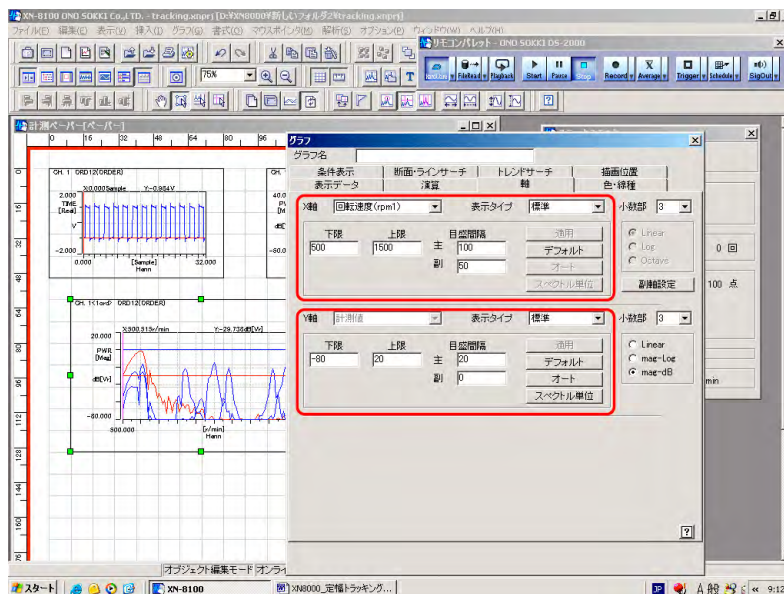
XN-8100 ONO SOKKI Co.,LTD. - tracking.xmprj [D:¥XN8000¥新しいフォルダ2¥tracking.xmprj]

ファイル(F) 編集(E) 表示(V) 挿入(I) グラフ(G) 書式(O) マウスポインタ(M) 解析(S) オプション(P) ウィンドウ(W) ヘルプ(H)

リモコンパレット - ONO SOKKI DS-2000

FileRead Playback Start Pause Stop Record Average Trigger Schedule SigOut

75%

計測ペーパー[ペーパー]

16 32 48 64 80 96

CH. 1 ORD12(ORDER)
X:0.000Sample Y:-0.864V
2.000
TIME [Real]
V
-2.000
0.000 [Sample] Hann 32.000

CH. 1(1ord)* ORD12(ORDER)
X:500.513r/min Y:-29.736dB[V]
20.000
PWR [Mag]
dB[V]
-80.000
500.000 [r/min] Hann

グラフ

グラフ名

条件表示 | 断面・ラインサーチ | トレンドサーチ | 描画位置
表示データ | 演算 | 軸 | 色・線種

X軸 回転速度(rpm1) 表示タイプ 標準 小数部 3
下限 上限 目盛間隔
500 1500 主 100
副 50
適用
デフォルト
オート
スペクトル単位
Linear
Log
Octave
0 回
副軸設定
100 点

Y軸 計測値 表示タイプ 標準 小数部 3
下限 上限 目盛間隔
-80 20 主 20
副 0
適用
デフォルト
オート
スペクトル単位
Linear
mag-Log
mag-dB

?

オブジェクト編集モード オンライ

スタート XN-8100 XN8000_定幅トラッキング...
JP A 9:12